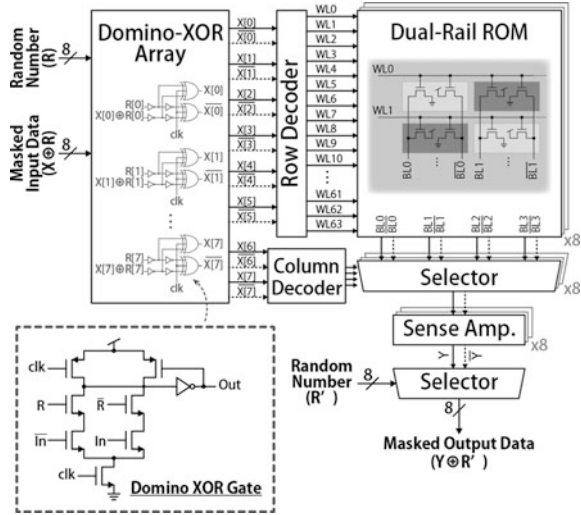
Random Number (R)

8

Masked Input Data (X⊕R)

8

Domino-XOR Array

R[0]
X[0]⊕R[0]
X[0]
$\overline{X[0]}$
clk

R[1]
X[1]⊕R[1]
X[1]
$\overline{X[1]}$
clk

⋮

R[7]
X[7]⊕R[7]
X[7]
$\overline{X[7]}$
clk

X[0]
$\overline{X[0]}$
X[1]
$\overline{X[1]}$
X[2]
$\overline{X[2]}$
X[3]
$\overline{X[3]}$
X[4]
$\overline{X[4]}$
X[5]
$\overline{X[5]}$
X[6]
$\overline{X[6]}$
X[7]
$\overline{X[7]}$

Row Decoder

WL0
WL1
WL2
WL3
WL4
WL5
WL6
WL7
WL8
WL9
WL10
⋮
WL61
WL62
WL63

Dual-Rail ROM

WL0
WL1
BL0
$\overline{BL0}$
BL1
$\overline{BL1}$

BL0
$\overline{BL0}$
BL1
$\overline{BL1}$
BL2
$\overline{BL2}$
BL3
$\overline{BL3}$

x8

Column Decoder

Selector

x8

Sense Amp.

Y
$\overline{Y}$

x8

Random Number (R')

8

Selector

8

Masked Output Data (Y⊕R')

clk
R
$\overline{R}$
$\overline{In}$
In
clk
Out

Domino XOR Gate